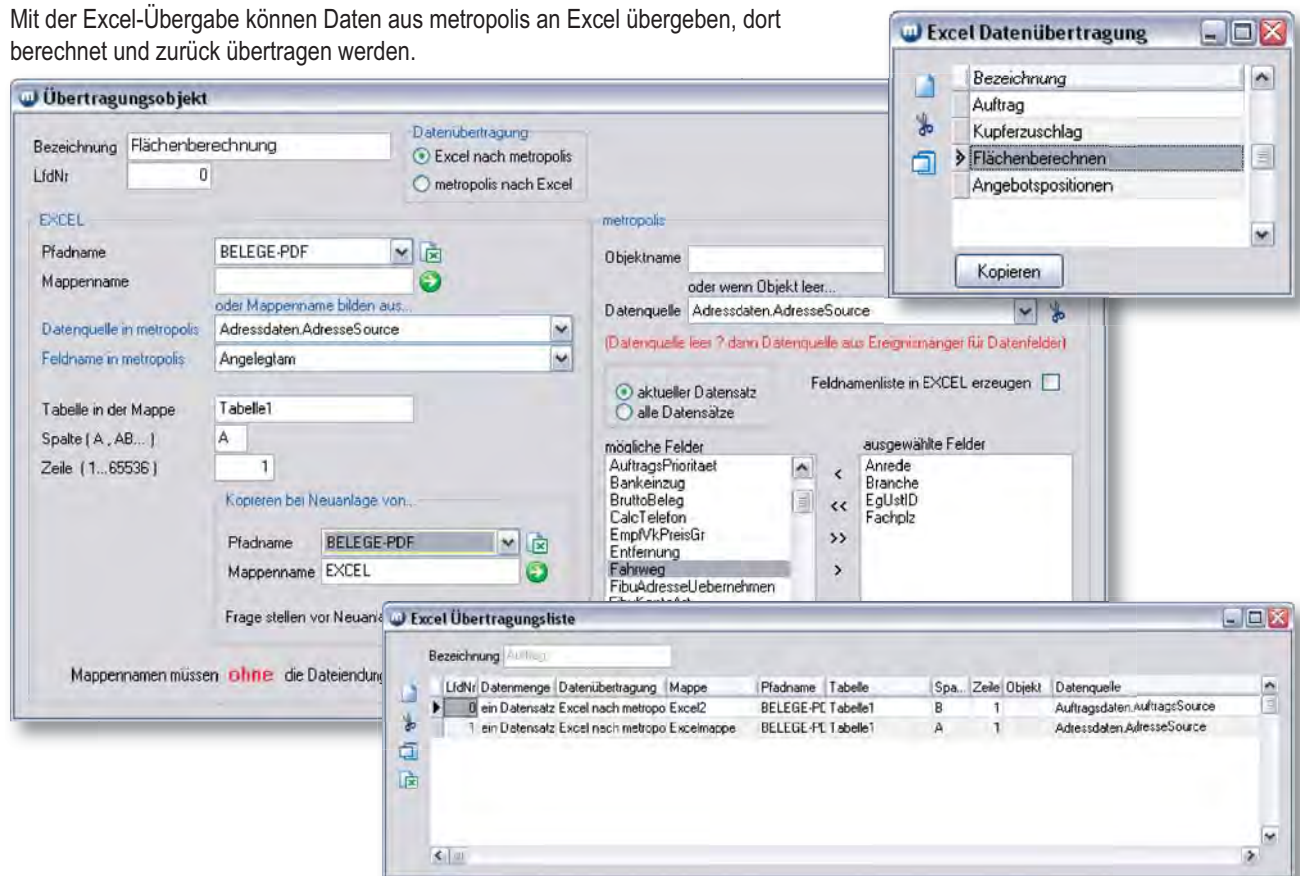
Mit der Excel-Übergabe können Daten aus metropolis an Excel übergeben, dort berechnet und zurück übertragen werden.

Excel Datenübertragung

Bezeichnung
Auftrag
Kupferzuschlag
Flächenberechnen
Angebotspositionen

Kopieren

Übertragungsobjekt

Bezeichnung Flächenberechnung
LfdNr 0

Datenübertragung
Excel nach metropolis
metropolis nach Excel

EXCEL
Pfadname BELEGE-PDF
Mappenname
oder Mappenname bilden aus...
Datenquelle in metropolis Adressdaten.AdresseSource
Feldname in metropolis Angelegtam

Tabelle in der Mappe Tabelle1
Spalte ( A , AB... ) A
Zeile ( 1...65536 ) 1

Kopieren bei Neuanlage von...
Pfadname BELEGE-PDF
Mappenname EXCEL

Frage stellen vor Neuan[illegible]

Mappennamen müssen ohne die Dateiendun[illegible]

metropolis
Objektname
oder wenn Objekt leer...
Datenquelle Adressdaten.AdresseSource
(Datenquelle leer ? dann Datenquelle aus Ereignismanger für Datenfelder)

aktueller Datensatz
alle Datensätze

Feldnamenliste in EXCEL erzeugen

mögliche Felder
AuftragsPrioritaet
Bankeinzug
BruttoBeleg
CalcTelefon
EmpfVkPreisGr
Entfernung
Fahrweg
FibuAdresseUebernehmen

<
<<
>>
>

ausgewählte Felder
Anrede
Branche
EgUstID
Fachplz

Excel Übertragungsliste

Bezeichnung Auftrag

| LfdNr | Datenmenge | Datenübertragung | Mappe | Pfadname | Tabelle | Spa... | Zeile | Objekt | Datenquelle |
|---|---|---|---|---|---|---|---|---|---|
| 0 | ein Datensatz | Excel nach metropo | Excel2 | BELEGE-PC | Tabelle1 | B | 1 | | Auftragsdaten.AuftragsSource |
| 1 | ein Datensatz | Excel nach metropo | Excelmappe | BELEGE-PC | Tabelle1 | A | 1 | | Adressdaten.AdresseSource |